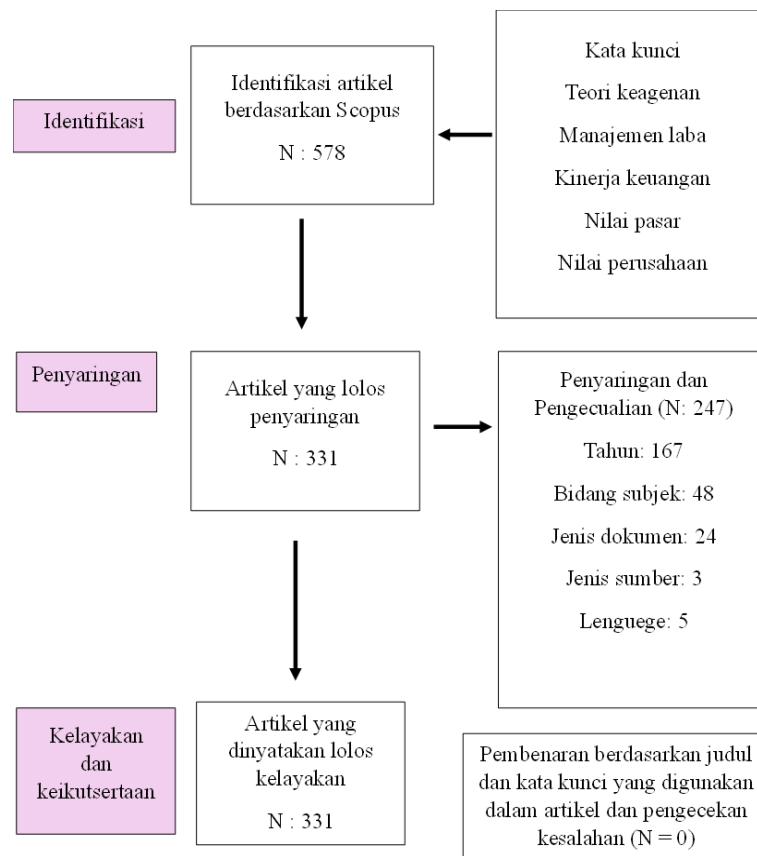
Identifikasi

Identifikasi artikel berdasarkan Scopus

N : 578

Kata kunci

Teori keagenan

Manajemen laba

Kinerja keuangan

Nilai pasar

Nilai perusahaan

Penyaringan

Artikel yang lolos penyaringan

N : 331

Penyaringan dan Pengecualian (N: 247)

Tahun: 167

Bidang subjek: 48

Jenis dokumen: 24

Jenis sumber: 3

Lenguege: 5

Kelayakan dan keikutsertaan

Artikel yang dinyatakan lolos kelayakan

N : 331

Pembenaran berdasarkan judul dan kata kunci yang digunakan dalam artikel dan pengecekan kesalahan (N = 0)